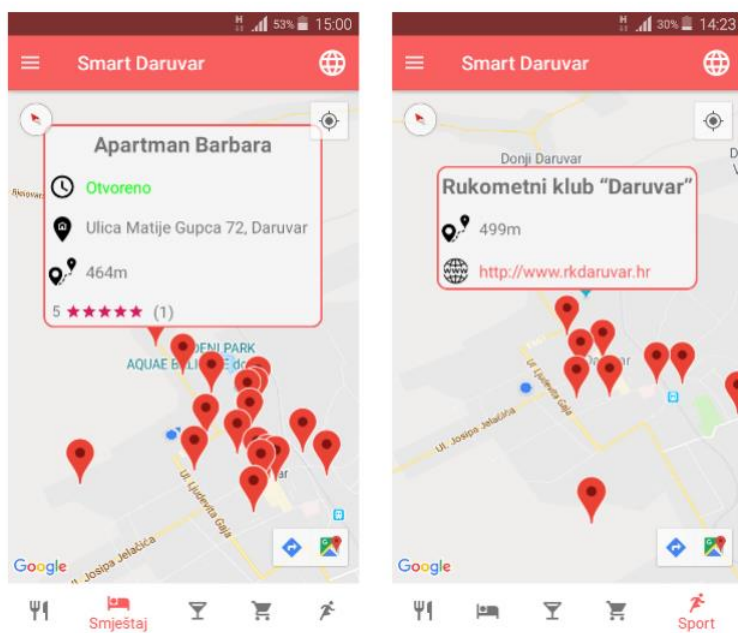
H 53% 15:00

Smart Daruvar

Apartman Barbara

Otvoreno

Ulica Matije Gupca 72, Daruvar

464m

5 ★★★★★ (1)

Rijeka

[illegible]DNI PARK

AQUAE B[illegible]

Ul. Ljudevita Gaja

Ul. Josipa Jelačića

Google

Smještaj

H 30% 14:23

Smart Daruvar

Donji Daruvar

Rukometni klub "Daruvar"

499m

http://www.rkdaruvar.hr

Ul. Ljudevita Gaja

Ul. Josipa Jelačića

Google

Sport